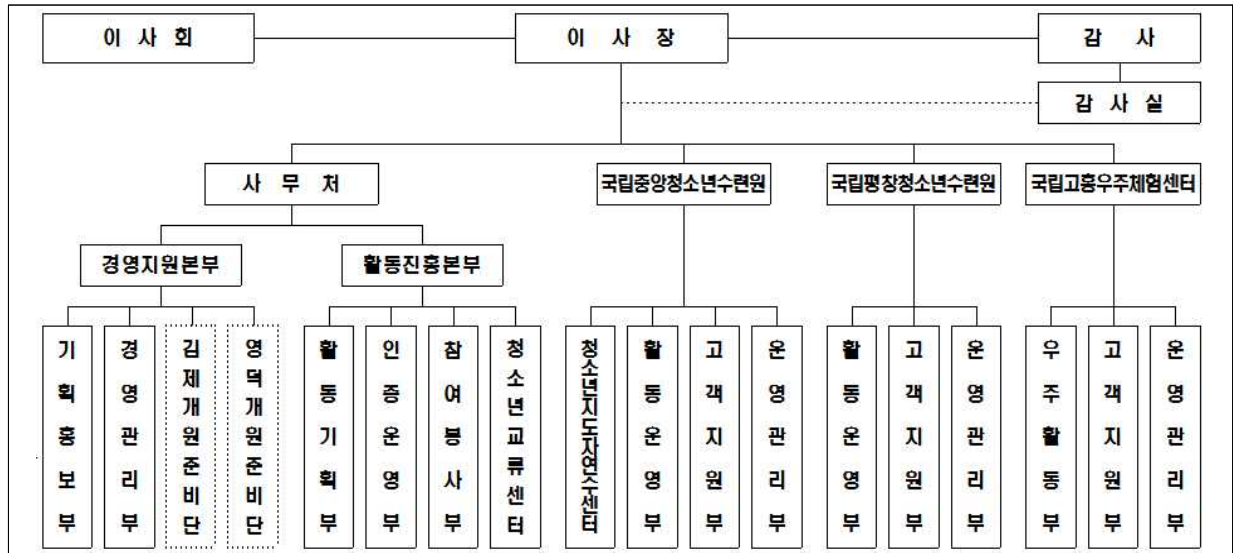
이 사 회

이 사 장

감 사

감 사 실

사 무 처

국립중앙청소년수련원

국립평창청소년수련원

국립고흥우주체험센터

경영지원본부

활동진흥본부

기획홍보부

경영관리부

김제개원준비단

영덕개원준비단

활동기획부

인증운영부

참여봉사부

청소년교류센터

청소년지도자연수센터

활동운영부

고객지원부

운영관리부

활동운영부

고객지원부

운영관리부

우주활동부

고객지원부

운영관리부